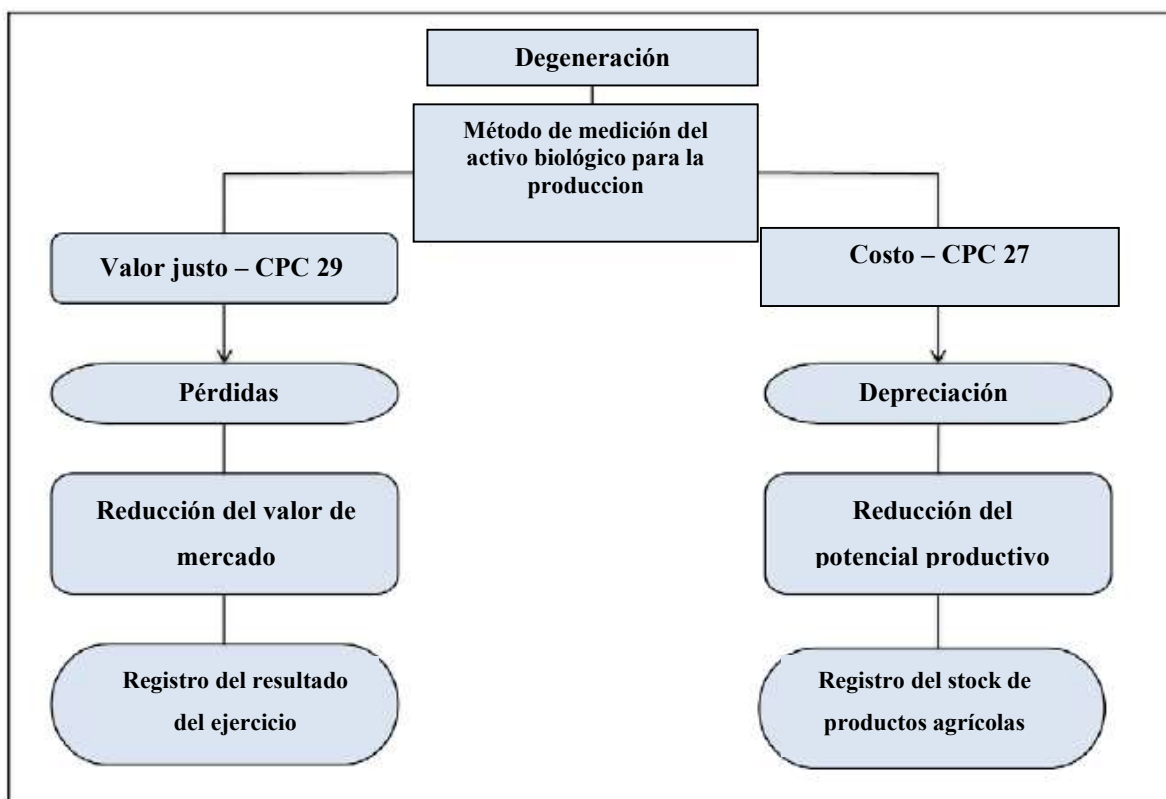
Degeneración

Método de medición del activo biológico para la produccion

Valor justo – CPC 29

Costo – CPC 27

Pérdidas

Depreciación

Reducción del valor de mercado

Reducción del potencial productivo

Registro del resultado del ejercicio

Registro del stock de productos agrícolas